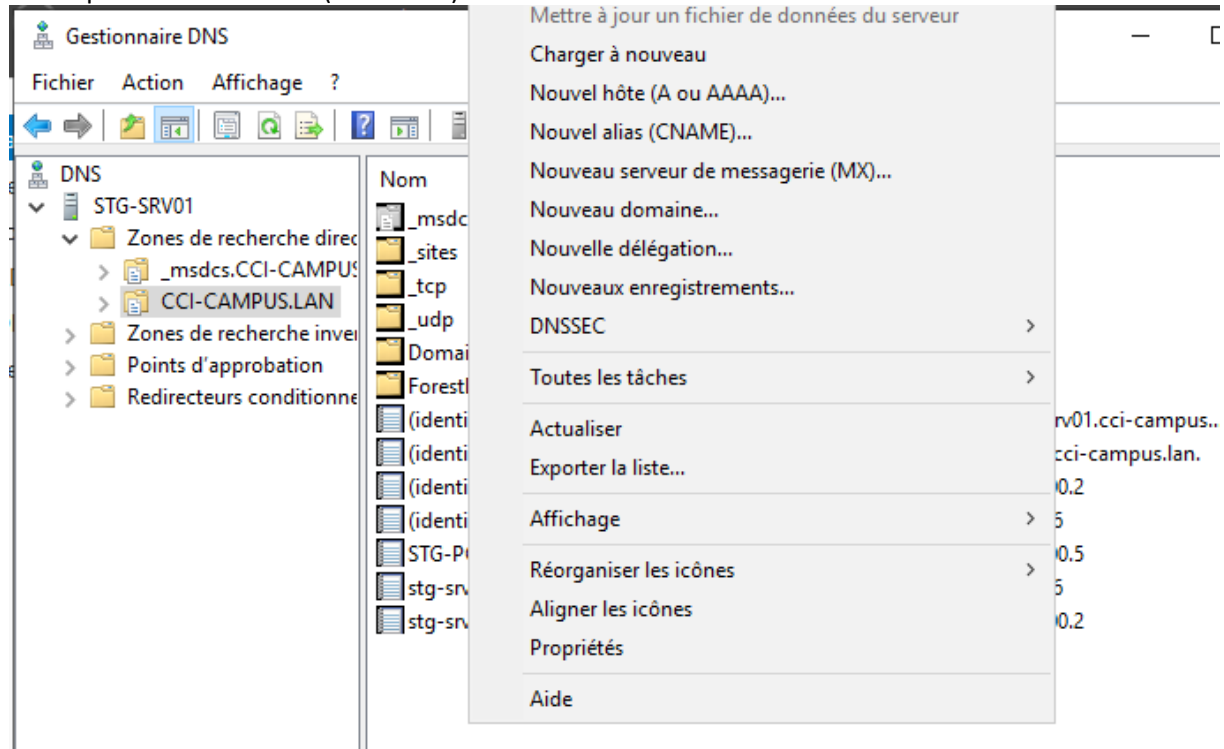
Gestionnaire DNS

Fichier Action Affichage ?

DNS
STG-SRV01
Zones de recherche direc
_msdcs.CCI-CAMPUS
CCI-CAMPUS.LAN
Zones de recherche inver
Points d'approbation
Redirecteurs conditionne

Nom
_msdc
_sites
_tcp
_udp
Domai
Forestl
(identi
(identi
(identi
(identi
STG-P(
stg-srv
stg-srv

Mettre à jour un fichier de données du serveur
Charger à nouveau
Nouvel hôte (A ou AAAA)...
Nouvel alias (CNAME)...
Nouveau serveur de messagerie (MX)...
Nouveau domaine...
Nouvelle délégation...
Nouveaux enregistrements...
DNSSEC
Toutes les tâches
Actualiser
Exporter la liste...
Affichage
Réorganiser les icônes
Aligner les icônes
Propriétés
Aide

rv01.cci-campus..
cci-campus.lan.
0.2
5
0.5
5
0.2